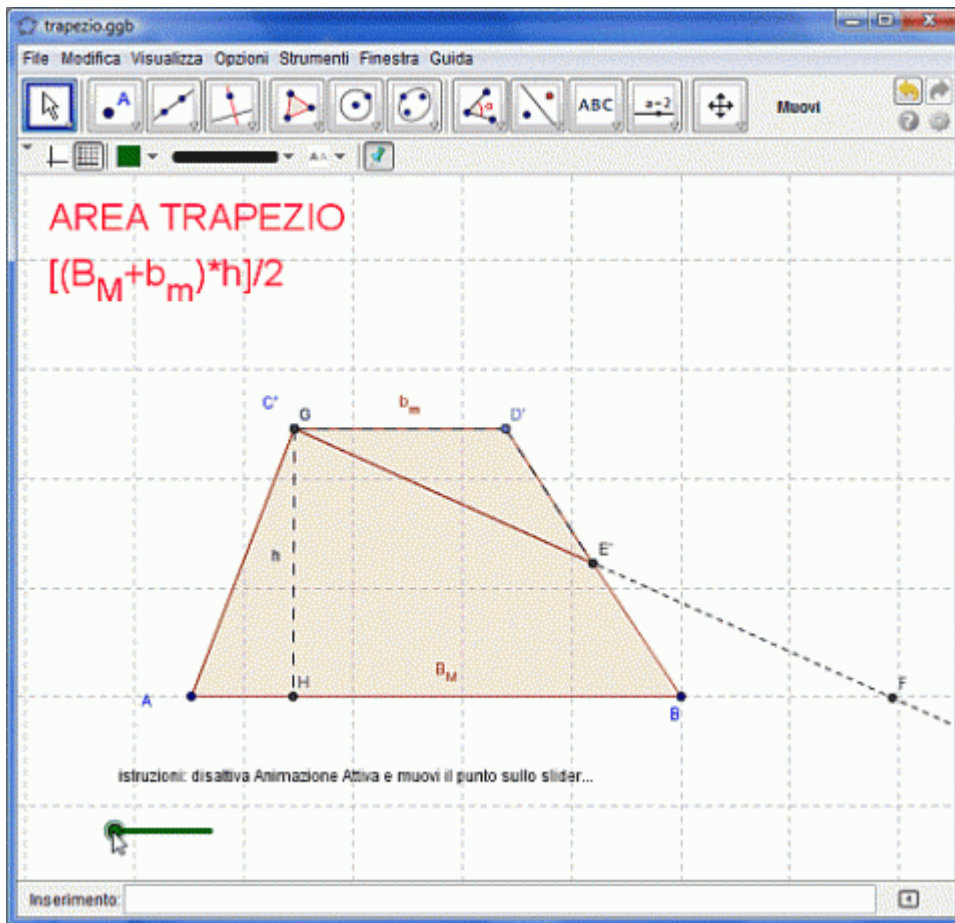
trapezio.ggb

File Modifica Visualizza Opzioni Strumenti Finestra Guida

ABC

a=2

Muovi

AREA TRAPEZIO

$[(B_M+b_m)*h]/2$

C'

G

$b_m$

D'

E'

h

A

H

$B_M$

B

F

istruzioni: disattiva Animazione Attiva e muovi il punto sullo slider...

Inserimento: